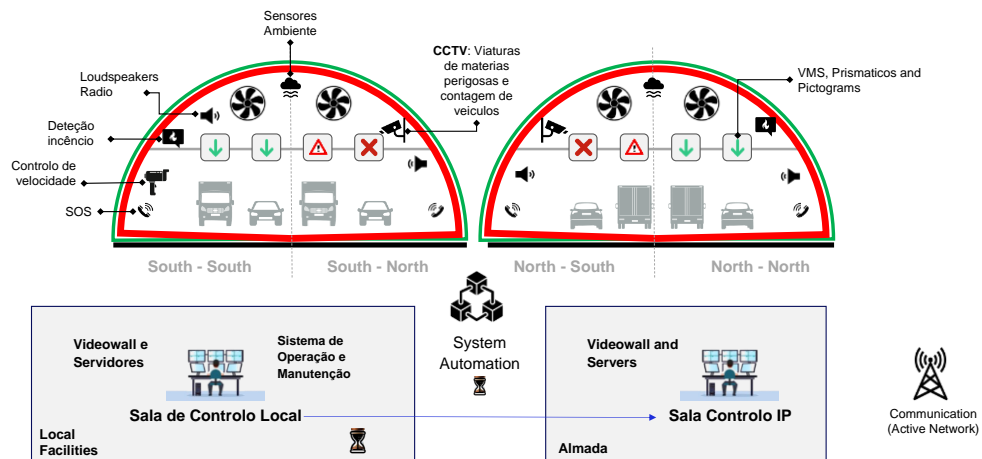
Sensores Ambiente

CCTV: Viaturas de materias perigosas e contagem de veiculos

Loudspeakers Radio

Deteção incêncio

Controlo de velocidade

SOS

VMS, Prismaticos and Pictograms

South - South

South - North

North - South

North - North

Videowall e Servidores

Sistema de Operação e Manutenção

Sala de Controlo Local

Local Facilities

System Automation

Videowall and Servers

Sala Controlo IP

Almada

Communication (Active Network)